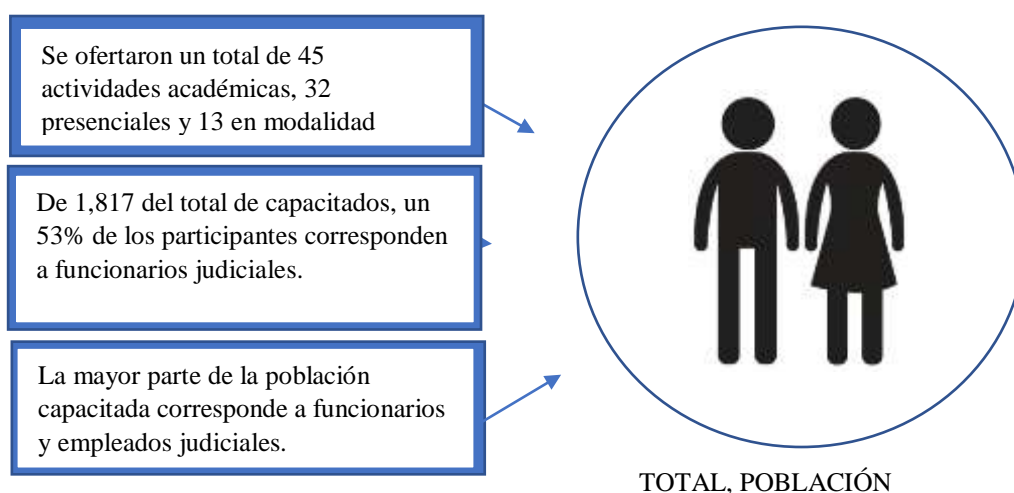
Se ofertaron un total de 45 actividades académicas, 32 presenciales y 13 en modalidad

De 1,817 del total de capacitados, un 53% de los participantes corresponden a funcionarios judiciales.

La mayor parte de la población capacitada corresponde a funcionarios y empleados judiciales.

TOTAL, POBLACIÓN